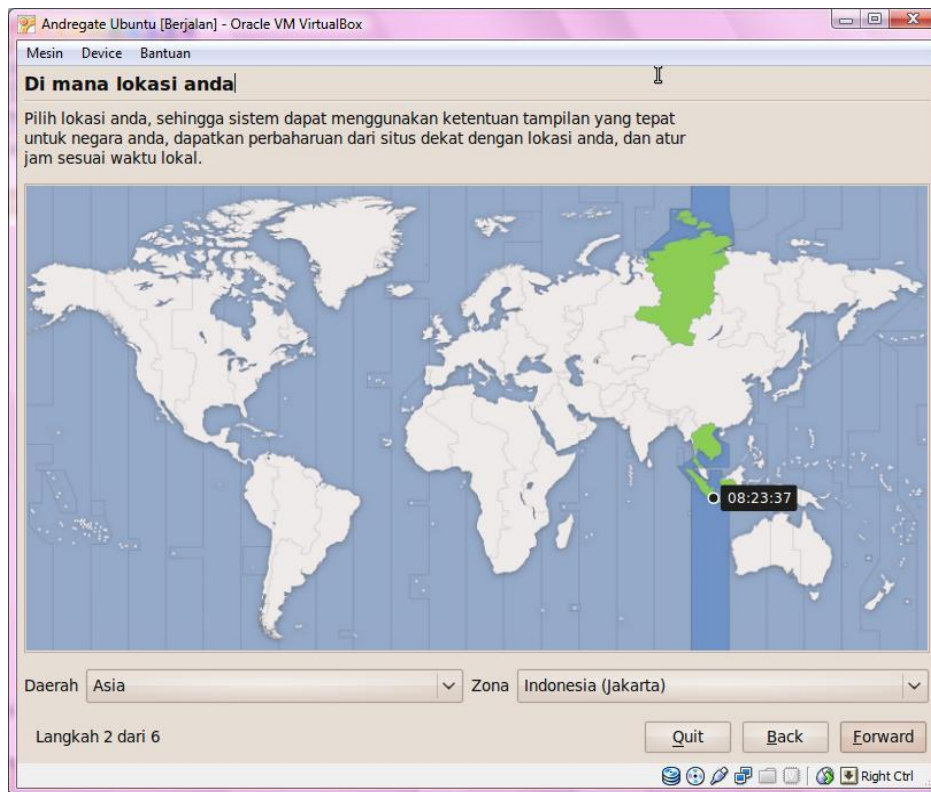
Andregate Ubuntu [Berjalan] - Oracle VM VirtualBox

Mesin Device Bantuan

Di mana lokasi anda

Pilih lokasi anda, sehingga sistem dapat menggunakan ketentuan tampilan yang tepat untuk negara anda, dapatkan perbaharuan dari situs dekat dengan lokasi anda, dan atur jam sesuai waktu lokal.

08:23:37

Daerah Asia

Zona Indonesia (Jakarta)

Langkah 2 dari 6

Quit

Back

Forward

Right Ctrl